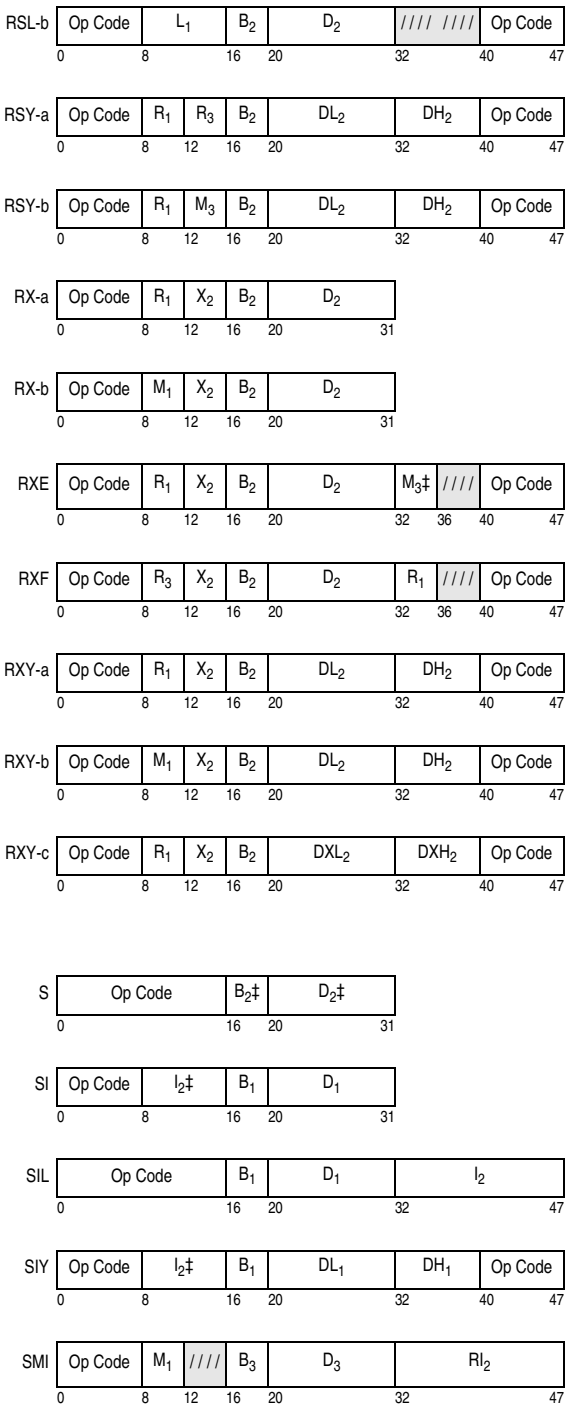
RSL-b | Op Code | $L_1$ | $B_2$ | $D_2$ | //// //// | Op Code
0 8 16 20 32 40 47

RSY-a | Op Code | $R_1$ | $R_3$ | $B_2$ | $DL_2$ | $DH_2$ | Op Code
0 8 12 16 20 32 40 47

RSY-b | Op Code | $R_1$ | $M_3$ | $B_2$ | $DL_2$ | $DH_2$ | Op Code
0 8 12 16 20 32 40 47

RX-a | Op Code | $R_1$ | $X_2$ | $B_2$ | $D_2$
0 8 12 16 20 31

RX-b | Op Code | $M_1$ | $X_2$ | $B_2$ | $D_2$
0 8 12 16 20 31

RXE | Op Code | $R_1$ | $X_2$ | $B_2$ | $D_2$ | $M_3$‡ | //// | Op Code
0 8 12 16 20 32 36 40 47

RXF | Op Code | $R_3$ | $X_2$ | $B_2$ | $D_2$ | $R_1$ | //// | Op Code
0 8 12 16 20 32 36 40 47

RXY-a | Op Code | $R_1$ | $X_2$ | $B_2$ | $DL_2$ | $DH_2$ | Op Code
0 8 12 16 20 32 40 47

RXY-b | Op Code | $M_1$ | $X_2$ | $B_2$ | $DL_2$ | $DH_2$ | Op Code
0 8 12 16 20 32 40 47

RXY-c | Op Code | $R_1$ | $X_2$ | $B_2$ | $DXL_2$ | $DXH_2$ | Op Code
0 8 12 16 20 32 40 47

S | Op Code | $B_2$‡ | $D_2$‡
0 16 20 31

SI | Op Code | $I_2$‡ | $B_1$ | $D_1$
0 8 16 20 31

SIL | Op Code | $B_1$ | $D_1$ | $I_2$
0 16 20 32 47

SIY | Op Code | $I_2$‡ | $B_1$ | $DL_1$ | $DH_1$ | Op Code
0 8 16 20 32 40 47

SMI | Op Code | $M_1$ | //// | $B_3$ | $D_3$ | $RI_2$
0 8 12 16 20 32 47